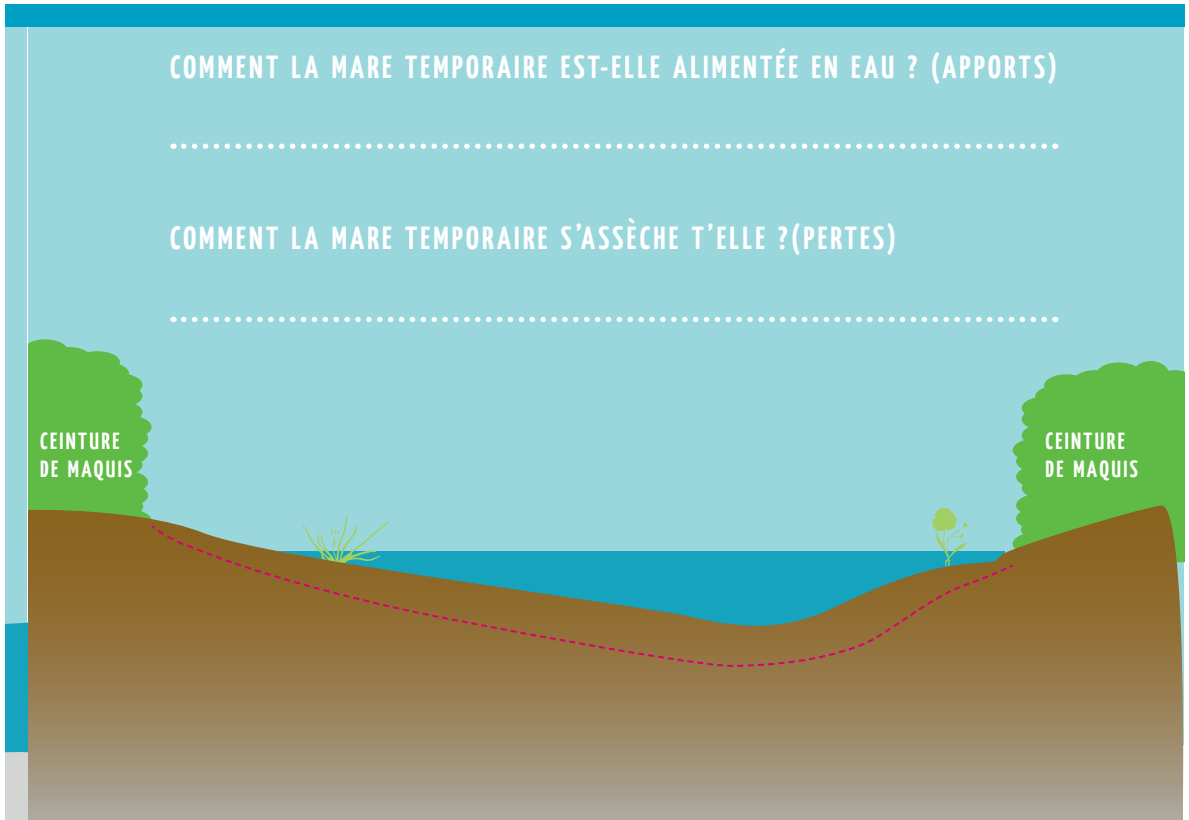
COMMENT LA MARE TEMPORAIRE EST-ELLE ALIMENTÉE EN EAU ? (APPORTS)

........................................................................................................

COMMENT LA MARE TEMPORAIRE S'ASSÈCHE T'ELLE ?(PERTES)

........................................................................................................

CEINTURE DE MAQUIS

CEINTURE DE MAQUIS